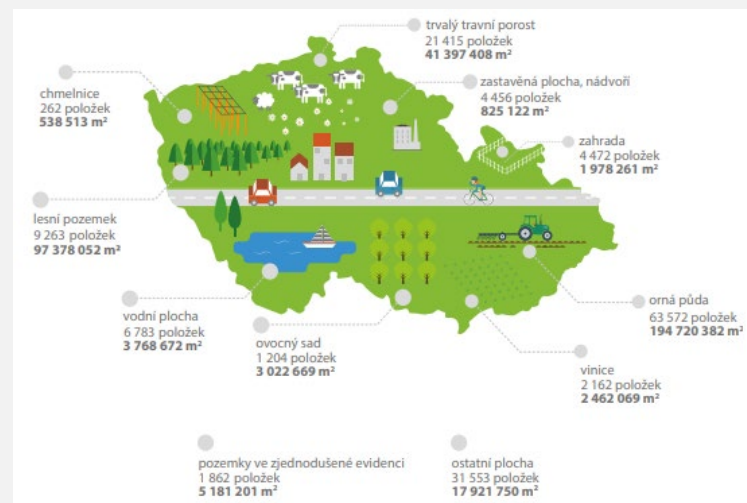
trvalý travní porost
21 415 položek
**41 397 408 m²**

chmelnice
262 položek
**538 513 m²**

zastavěná plocha, nádvoří
4 456 položek
**825 122 m²**

zahrada
4 472 položek
**1 978 261 m²**

lesní pozemek
9 263 položek
**97 378 052 m²**

orná půda
63 572 položek
**194 720 382 m²**

vodní plocha
6 783 položek
**3 768 672 m²**

ovocný sad
1 204 položek
**3 022 669 m²**

vinice
2 162 položek
**2 462 069 m²**

pozemky ve zjednodušené evidenci
1 862 položek
**5 181 201 m²**

ostatní plocha
31 553 položek
**17 921 750 m²**